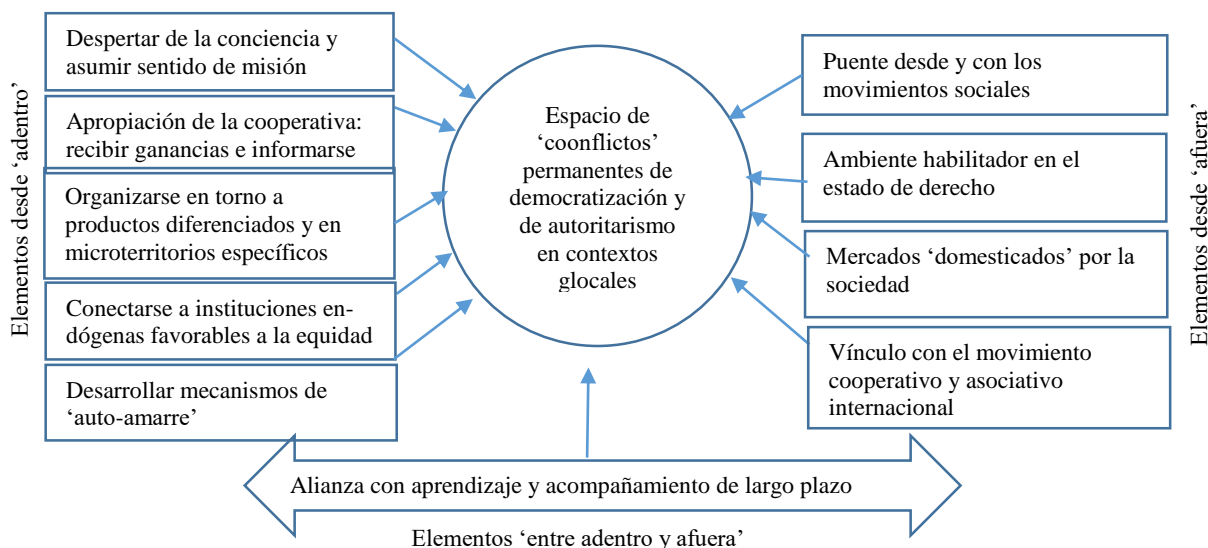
Elementos desde 'adentro'

Despertar de la conciencia y asumir sentido de misión

Apropiación de la cooperativa: recibir ganancias e informarse

Organizarse en torno a productos diferenciados y en microterritorios específicos

Conectarse a instituciones endógenas favorables a la equidad

Desarrollar mecanismos de 'auto-amarre'

Espacio de 'coonflictos' permanentes de democratización y de autoritarismo en contextos glocales

Puente desde y con los movimientos sociales

Ambiente habilitador en el estado de derecho

Mercados 'domesticados' por la sociedad

Vínculo con el movimiento cooperativo y asociativo internacional

Elementos desde 'afuera'

Alianza con aprendizaje y acompañamiento de largo plazo

Elementos 'entre adentro y afuera'